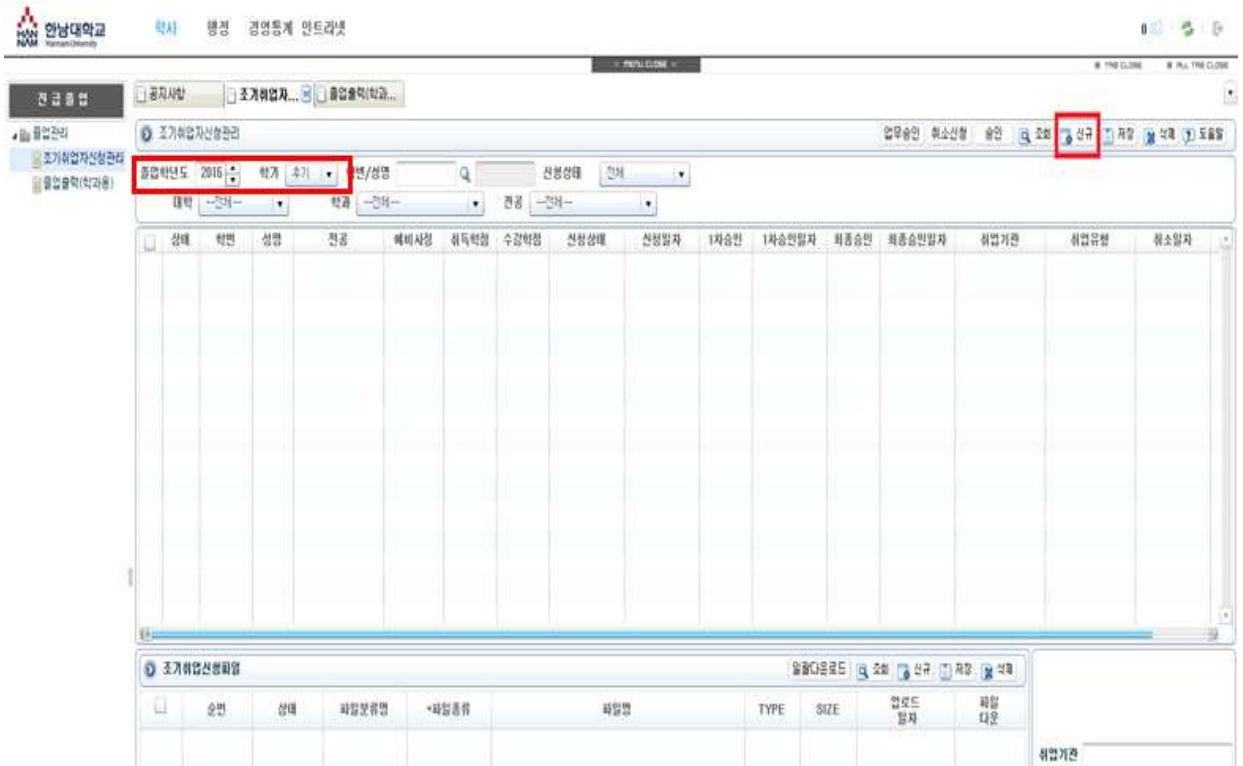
HAN NAM 한남대학교 Hannam University

학사 행정 경영통계 인트라넷

MENU CLOSE

TAB CLOSE ALL TAB CLOSE

진급졸업

졸업관리

조기취업자신청관리

졸업출력(학과용)

공지사항 조기취업자... 졸업출력(학과...

조기취업자신청관리

업무승인 취소신청 승인 조회 신규 저장 삭제 도움말

졸업학년도 2016 학기 추기 학번/성명 신청상태 전체

대학 --전체-- 학과 --전체-- 전공 --전체--

| | 상태 | 학번 | 성명 | 전공 | 예비사정 | 취득학점 | 수강학점 | 신청상태 | 신청일자 | 1차승인 | 1차승인일자 | 최종승인 | 최종승인일자 | 취업기관 | 취업유형 | 취소일자 |
|---|---|---|---|---|---|---|---|---|---|---|---|---|---|---|---|---|

조기취업신청화일

일괄다운로드 조회 신규 저장 삭제

| | 순번 | 상태 | 파일분류명 | *파일종류 | 파일명 | TYPE | SIZE | 업로드 일자 | 파일 다운 |
|---|---|---|---|---|---|---|---|---|---|

취업기관